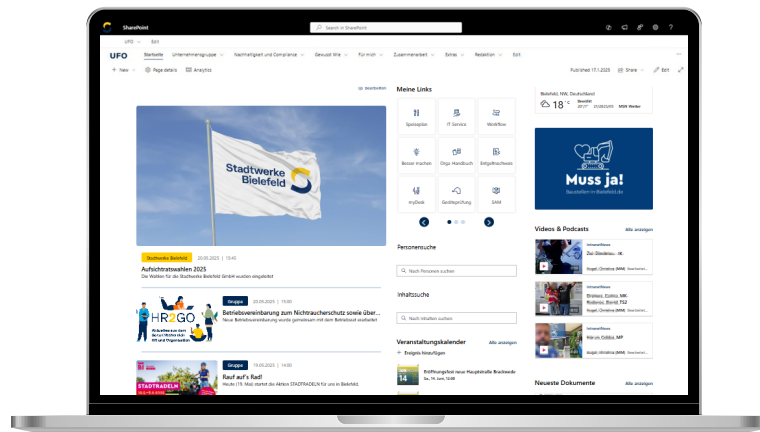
SharePoint

Search in SharePoint

UFO Edit

UFO Startseite Unternehmensgruppe Nachhaltigkeit und Compliance Gewusst Wie Für mich Zusammenarbeit Extras Redaktion Edit

+ New Page details Analytics

Published 17.1.2025 Share Edit

Bearbeiten

Stadtwerke Bielefeld

Stadtwerke Bielefeld 20.05.2025 | 15:40

Aufsichtsratswahlen 2025

Die Wahlen für die Stadtwerke Bielefeld GmbH wurden eingeleitet

HR2GO

Gruppe 20.05.2025 | 15:00

Betriebsvereinbarung zum Nichtraucherschutz sowie über...

Neue Betriebsvereinbarung wurde gemeinsam mit dem Betriebsrat erarbeitet

STADTRADELN

Gruppe 19.05.2025 | 10:00

Rauf auf's Rad!

Heute (19. Mai) startet die Aktion STADTRADELN in Bielefeld.

Meine Links

Speiseplan IT Service Workflow

Besser machen Orga-Handbuch Entgeltnachweis

myDesk Geoleitsystem SAM

Personensuche

Nach Personen suchen

Inhaltssuche

Nach Inhalten suchen

Veranstaltungskalender Alle anzeigen

+ Ereignis hinzufügen

14 Eröffnungsfest neue Hauptstraße Brackwede Sa., 14. Juni, 12:00

Bielefeld, NW, Deutschland

18 °C

MSN Wetter

Muss ja!

Baustellen-in-Bielefeld.de

Videos & Podcasts Alle anzeigen

Neueste Dokumente Alle anzeigen